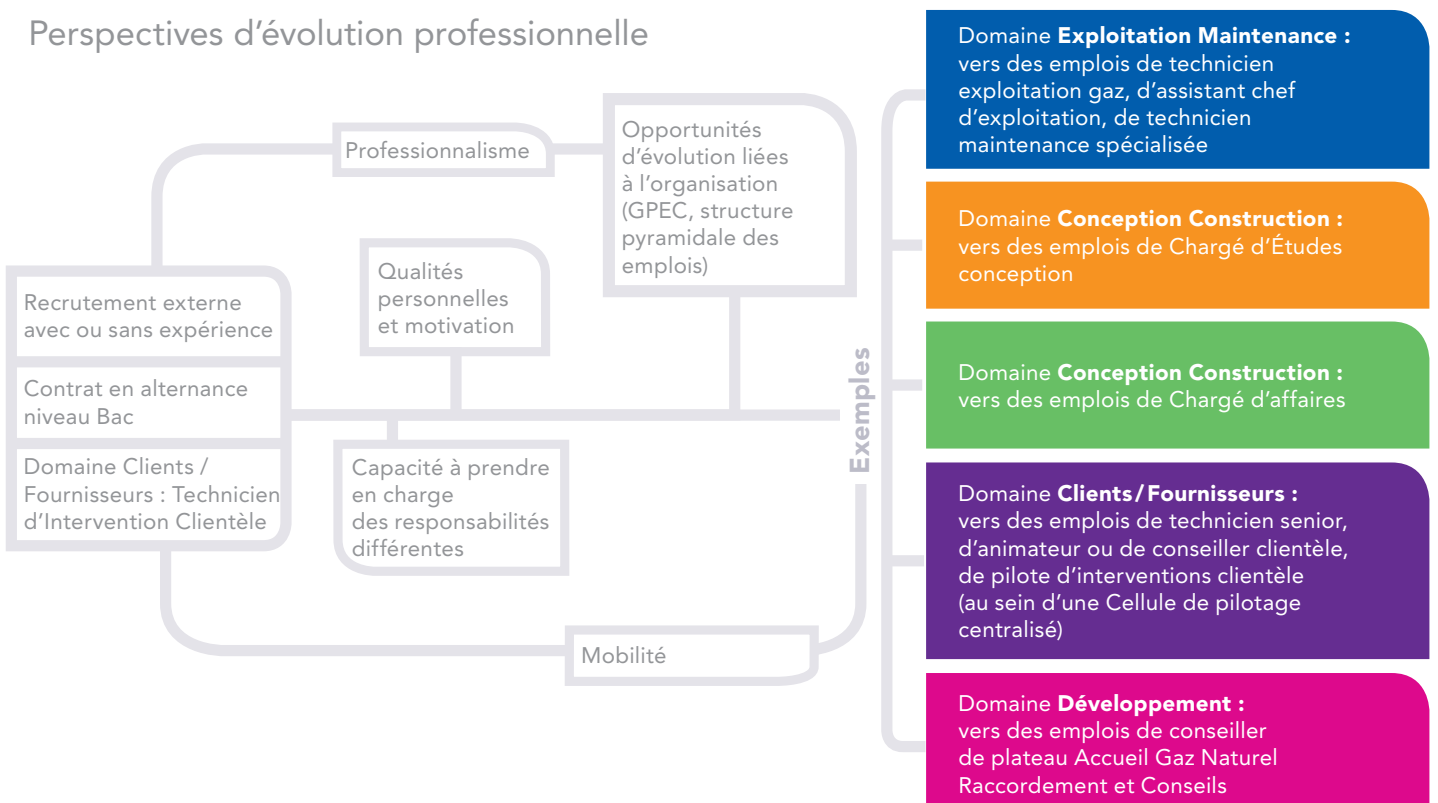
Perspectives d’évolution professionnelle

Recrutement externe avec ou sans expérience

Contrat en alternance niveau Bac

Domaine Clients / Fournisseurs : Technicien d’Intervention Clientèle

Professionnalisme

Opportunités d’évolution liées à l’organisation (GPEC, structure pyramidale des emplois)

Qualités personnelles et motivation

Capacité à prendre en charge des responsabilités différentes

Mobilité

Exemples

Domaine **Exploitation Maintenance :** vers des emplois de technicien exploitation gaz, d’assistant chef d’exploitation, de technicien maintenance spécialisée

Domaine **Conception Construction :** vers des emplois de Chargé d’Études conception

Domaine **Conception Construction :** vers des emplois de Chargé d’affaires

Domaine **Clients/Fournisseurs :** vers des emplois de technicien senior, d’animateur ou de conseiller clientèle, de pilote d’interventions clientèle (au sein d’une Cellule de pilotage centralisé)

Domaine **Développement :** vers des emplois de conseiller de plateau Accueil Gaz Naturel Raccordement et Conseils